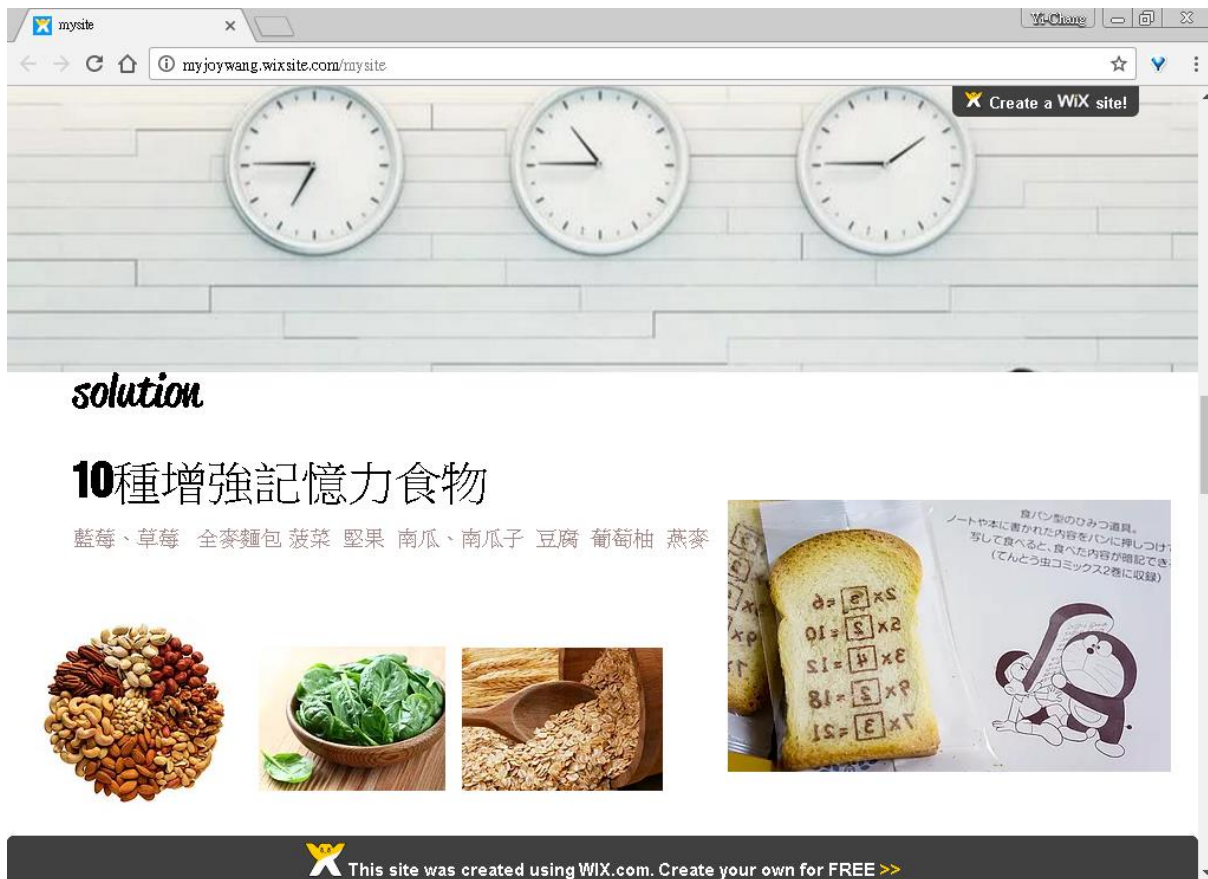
mysite

Yi-Chang

myjoywang.wixsite.com/mysite

Create a WiX site!

solution

10種增強記憶力食物

藍莓、草莓 全麥麵包 菠菜 堅果 南瓜、南瓜子 豆腐 葡萄柚 燕麥

食パン型のひみつ道具。
ノートや本に書かれた内容をパンに押しつけて
写して食べると、食べた内容が暗記でき
(てんとう虫コミックス2巻に収録)

This site was created using WIX.com. Create your own for FREE >>